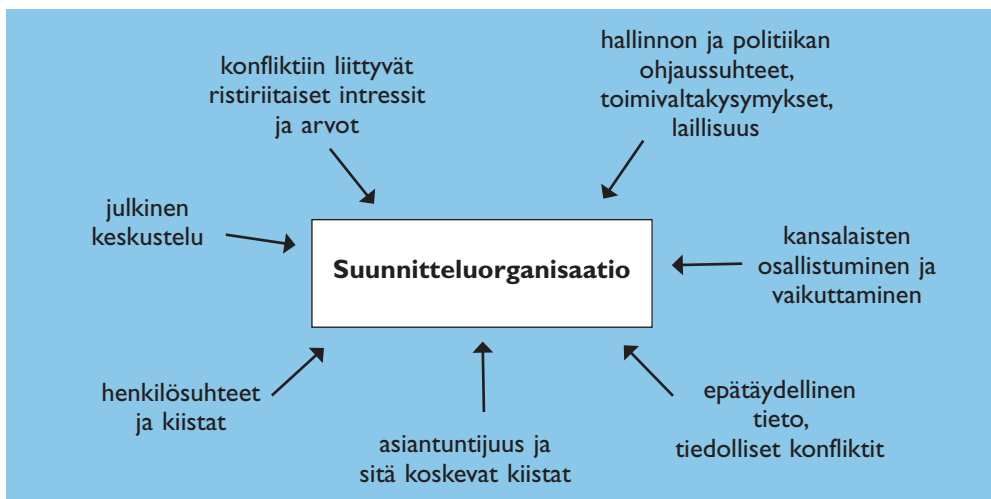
konfliktiin liittyvät ristiriitaiset intressit ja arvot

hallinnon ja politiikan ohjaussuhteet, toimivaltakysymykset, laillisuus

julkinen keskustelu

Suunnitteluorganisaatio

kansalaisten osallistuminen ja vaikuttaminen

henkilösuhteet ja kiistat

asiantuntijuus ja sitä koskevat kiistat

epätäydellinen tieto, tiedolliset konfliktit